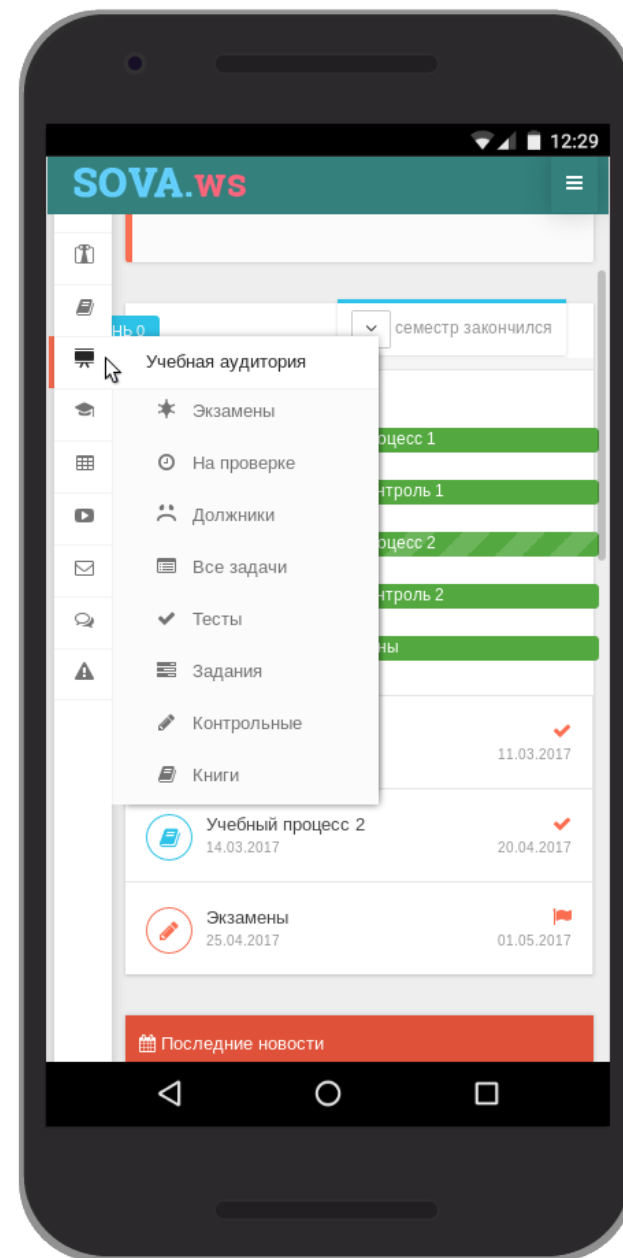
12:29

SOVA.ws

нь 0

семестр закончился

Учебная аудитория

Экзамены

На проверке

Должники

Все задачи

Тесты

Задания

Контрольные

Книги

оцесс 1

нтроль 1

оцесс 2

нтроль 2

ны

11.03.2017

Учебный процесс 2
14.03.2017
20.04.2017

Экзамены
25.04.2017
01.05.2017

Последние новости